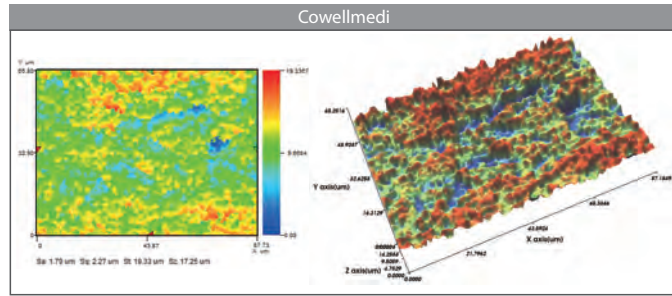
Cowellmedi

Y um
65.50
32.50
0
0
43.87
87.73
X um
19.2307
9.6004
0.00
Sa 1.70 um Sq 2.27 um St 19.33 um Sz 17.25 um

Y axis(um)
X axis(um)
Z axis(um)
65.3914
48.9357
32.6238
16.3120
0.0000
14.2558
4.7529
0.0000
21.7962
43.5924
65.3886
87.1848